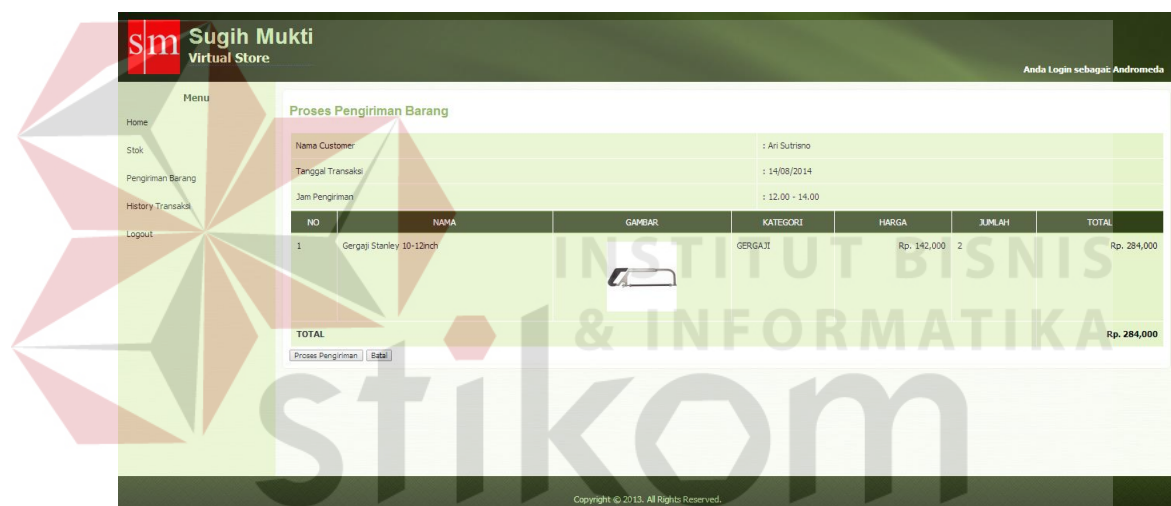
sm Sugih Mukti
Virtual Store

Anda Login sebagai: Andromeda

Menu
Home
Stok
Pengiriman Barang
History Transaksi
Logout

Proses Pengiriman Barang

| Nama Customer | : Ari Sutrisno |
|---|---|
| Tanggal Transaksi | : 14/08/2014 |
| Jam Pengiriman | : 12.00 - 14.00 |

| NO | NAMA | GAMBAR | KATEGORI | HARGA | JUMLAH | TOTAL |
|---|---|---|---|---|---|---|
| 1 | Gergaji Stanley 10-12inch | | GERGAJI | Rp. 142,000 | 2 | Rp. 284,000 |

TOTAL Rp. 284,000

Proses Pengiriman Batal

INSTITUT BISNIS & INFORMATIKA stikom

Copyright © 2013. All Rights Reserved.